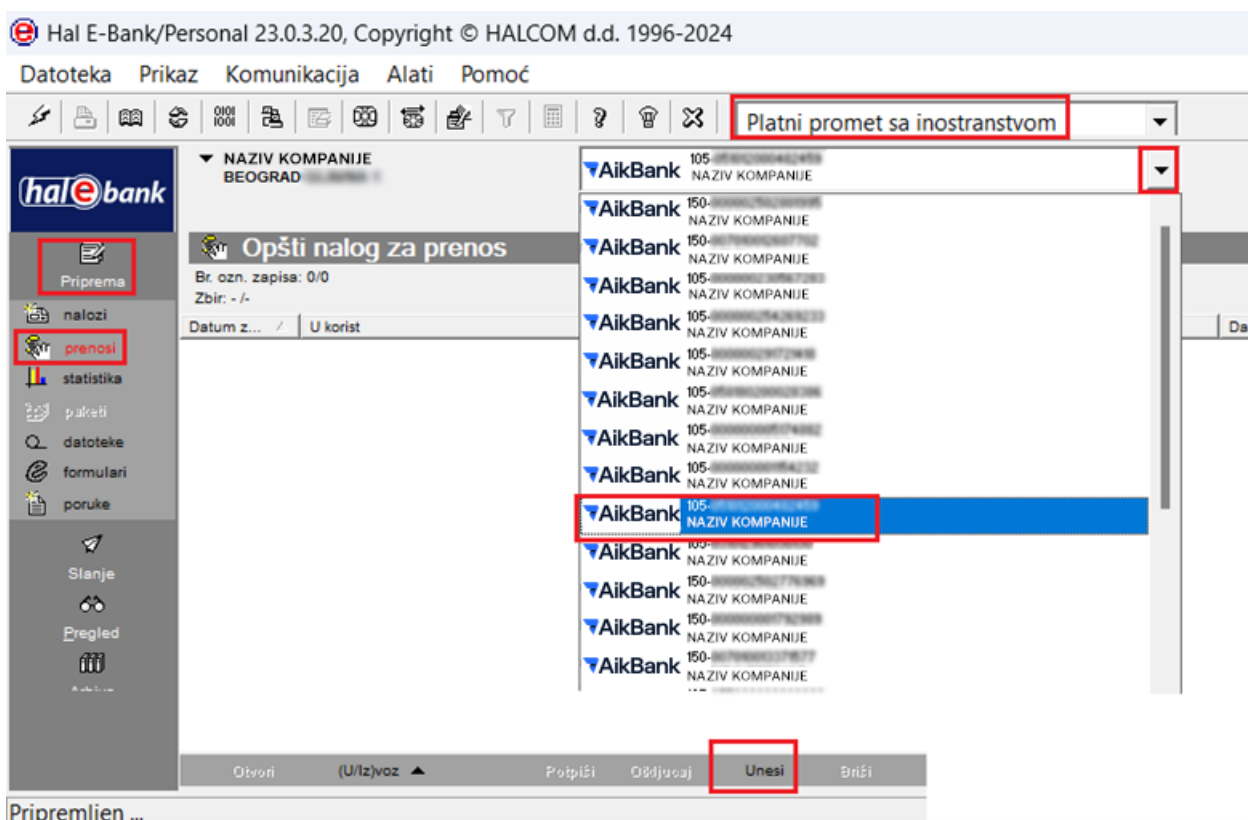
Hal E-Bank/Personal 23.0.3.20, Copyright © HALCOM d.d. 1996-2024

Datoteka Prikaz Komunikacija Alati Pomoć

Platni promet sa inostranstvom

hal e bank

NAZIV KOMPANIJE
BEOGRAD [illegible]

AikBank 105-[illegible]
NAZIV KOMPANIJE

Priprema

nalozi
prenosi
statistika
paketi
datoteke
formulari
poruke

Slanje
Pregled
Arhiva

Opšti nalog za prenos
Br. ozn. zapisa: 0/0
Zbir: - /-

Datum z... | U korist | Da

AikBank 150-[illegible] NAZIV KOMPANIJE
AikBank 150-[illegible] NAZIV KOMPANIJE
AikBank 105-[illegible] NAZIV KOMPANIJE
AikBank 105-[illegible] NAZIV KOMPANIJE
AikBank 105-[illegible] NAZIV KOMPANIJE
AikBank 105-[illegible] NAZIV KOMPANIJE
AikBank 105-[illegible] NAZIV KOMPANIJE
AikBank 105-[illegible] NAZIV KOMPANIJE
AikBank 105-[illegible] NAZIV KOMPANIJE
AikBank 105-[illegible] NAZIV KOMPANIJE
AikBank 105-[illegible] NAZIV KOMPANIJE
AikBank 150-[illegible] NAZIV KOMPANIJE
AikBank 150-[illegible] NAZIV KOMPANIJE
AikBank 150-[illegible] NAZIV KOMPANIJE

Otvori (U/Iz)voz Potpiši Odjavaj Unesi Briši

Pripremljen ...